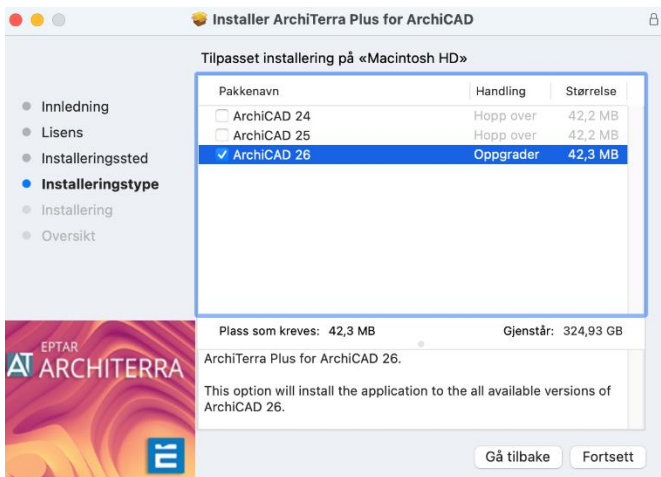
Installer ArchiTerra Plus for ArchiCAD

Tilpasset installering på «Macintosh HD»

Innledning
Lisens
Installeringssted
Installeringstype
Installering
Oversikt

| Pakkenavn | Handling | Størrelse |
|---|---|---|
| ArchiCAD 24 | Hopp over | 42,2 MB |
| ArchiCAD 25 | Hopp over | 42,2 MB |
| ArchiCAD 26 | Oppgrader | 42,3 MB |

Plass som kreves: 42,3 MB

Gjenstår: 324,93 GB

ArchiTerra Plus for ArchiCAD 26.

This option will install the application to the all available versions of ArchiCAD 26.

EPTAR
AT ARCHITERRA

Gå tilbake
Fortsett